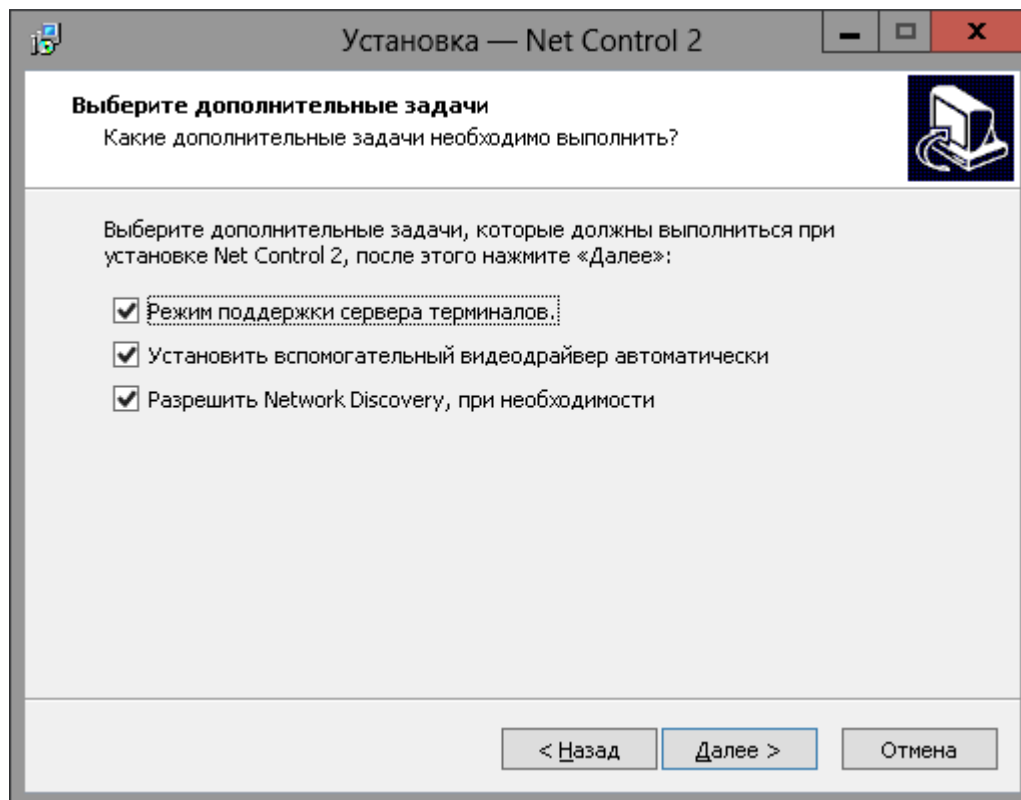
Установка — Net Control 2

Выберите дополнительные задачи
Какие дополнительные задачи необходимо выполнить?

Выберите дополнительные задачи, которые должны выполниться при установке Net Control 2, после этого нажмите «Далее»:

☑ Режим поддержки сервера терминалов.
☑ Установить вспомогательный видеодрайвер автоматически
☑ Разрешить Network Discovery, при необходимости

< Назад | Далее > | Отмена